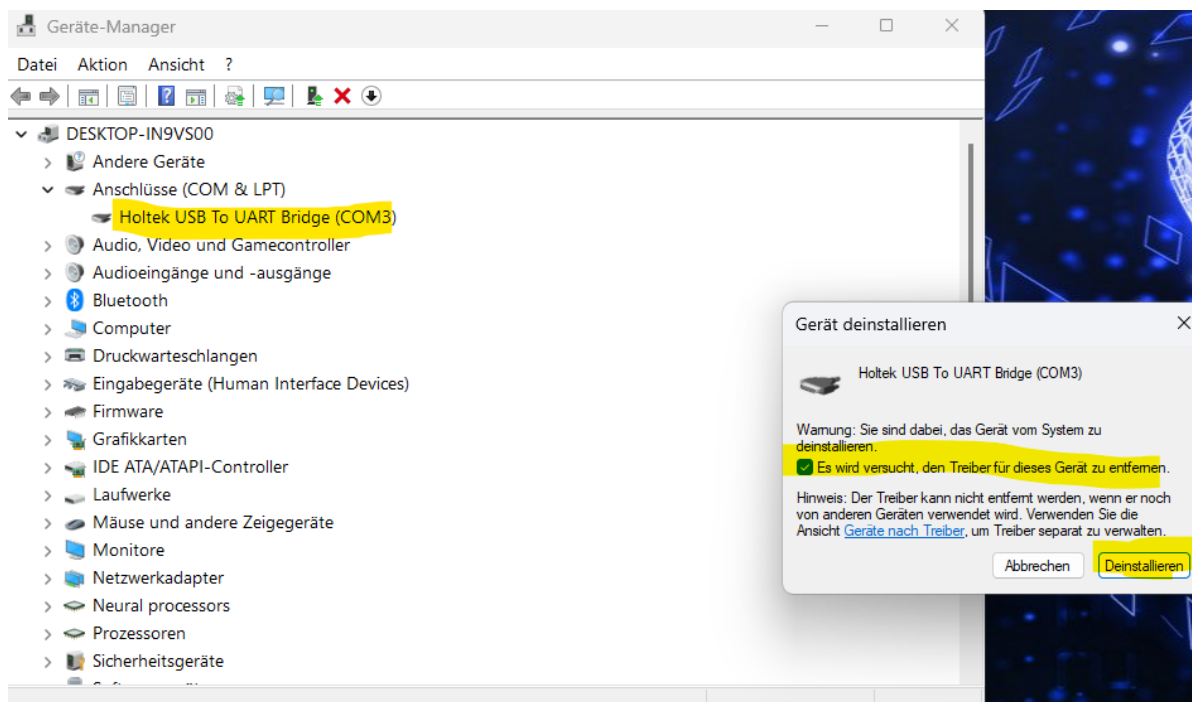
Geräte-Manager

Datei Aktion Ansicht ?

DESKTOP-IN9VS00
Andere Geräte
Anschlüsse (COM & LPT)
Holtek USB To UART Bridge (COM3)
Audio, Video und Gamecontroller
Audioeingänge und -ausgänge
Bluetooth
Computer
Druckwarteschlangen
Eingabegeräte (Human Interface Devices)
Firmware
Grafikkarten
IDE ATA/ATAPI-Controller
Laufwerke
Mäuse und andere Zeigegeräte
Monitore
Netzwerkadapter
Neural processors
Prozessoren
Sicherheitsgeräte
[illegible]

Gerät deinstallieren

Holtek USB To UART Bridge (COM3)

Warnung: Sie sind dabei, das Gerät vom System zu deinstallieren.

Es wird versucht, den Treiber für dieses Gerät zu entfernen.

Hinweis: Der Treiber kann nicht entfernt werden, wenn er noch von anderen Geräten verwendet wird. Verwenden Sie die Ansicht Geräte nach Treiber, um Treiber separat zu verwalten.

Abbrechen Deinstallieren